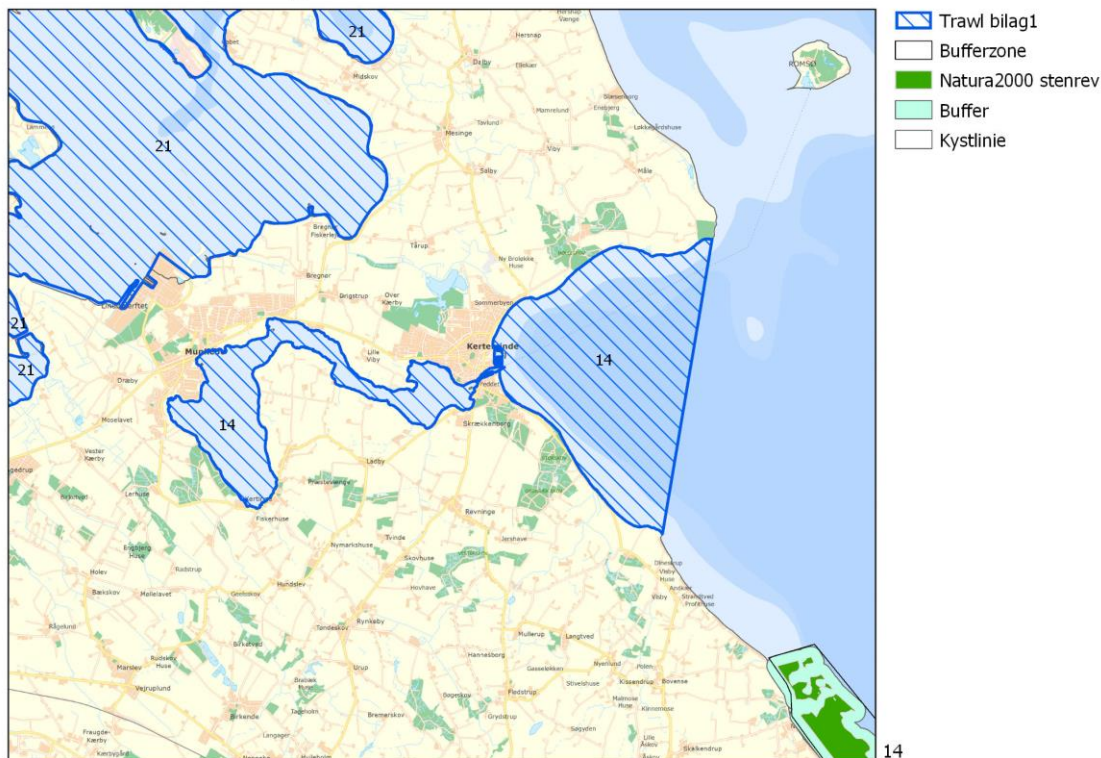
Trawl bilag1
Bufferzone
Natura2000 stenrev
Buffer
Kystlinie

21
21
21
21
14
14
14

Hersnap
Dalby
Midskov
Mesinge
Martofte
Viby
Salby
Måle
Lokkeskovshuse
Tårup
Bregnør
Ny Brolykke Huse
Brogstrup
Over Kærby
Sommerbyen
Munkebo
Kerteminde
Lille Viby
Drævby
Moselavet
Skrækkenborg
Ladby
Revninge
Vester Kærby
Fiskerhuse
Tvinde
Skovhuse
Nymarkshuse
Holev
Bækskov
Møllelavet
Hundslev
Hovhave
Rynkeby
Mullerup
Langtved
Hannesborg
Gasselokken
Stivelshuse
Kissendrup
Bovense
Fledstrup
Vejruplund
Birkende
Bremerskov
Grydstrup
Sagvden
Skalkendrup
Romsø
Ullerslev
Viby
Andekær